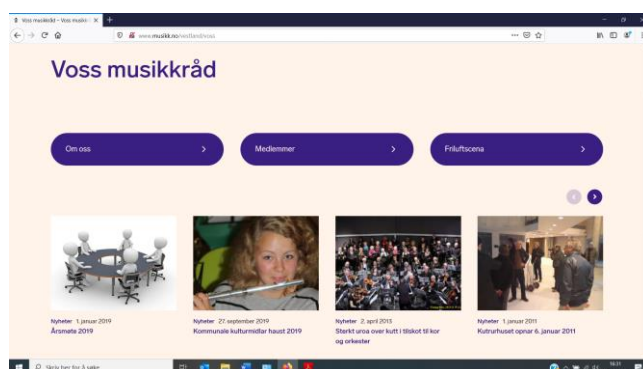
Voss musikkråd – Voss musikk ×

www.musikk.no/vestland/voss

Voss musikkråd

Om oss

Medlemmer

Friluftscena

Nyheter 1. januar 2019
Årsmøte 2019

Nyheter 27. september 2019
Kommunale kulturmidlar haust 2019

Nyheter 2. april 2013
Sterkt uroa over kutt i tilskot til kor og orkester

Nyheter 1. januar 2011
Kulturhuset opnar 6. januar 2011

Skriv her for å søke